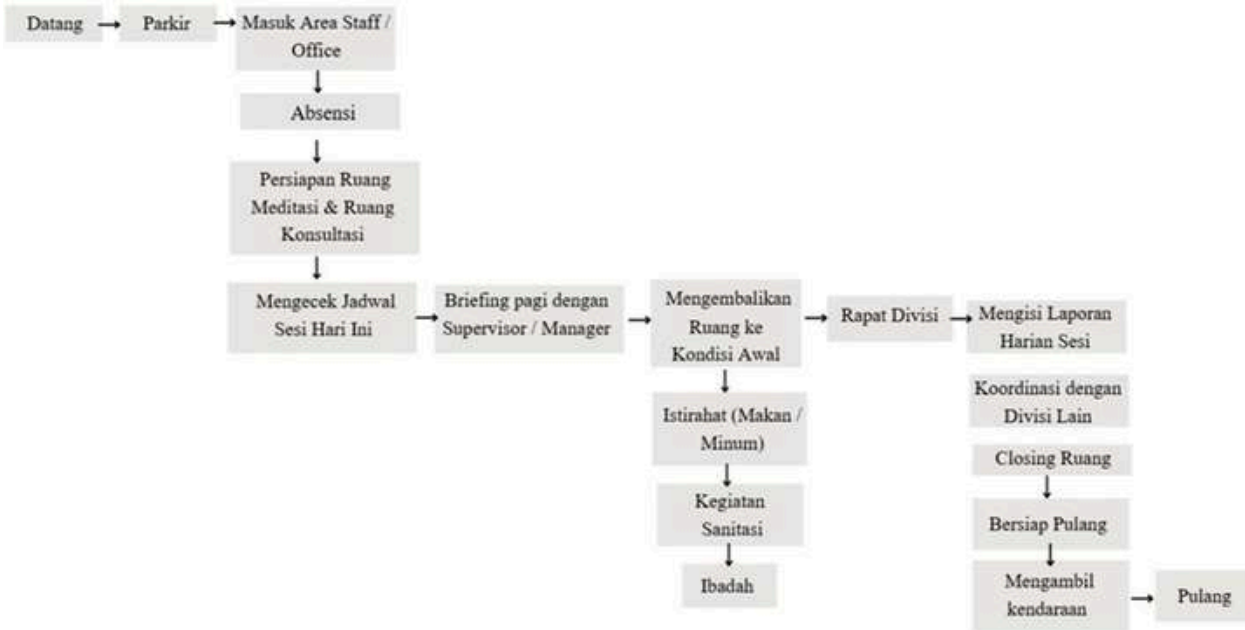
Datang

Parkir

Masuk Area Staff / Office

Absensi

Persiapan Ruang Meditasi & Ruang Konsultasi

Mengecek Jadwal Sesi Hari Ini

Briefing pagi dengan Supervisor / Manager

Mengembalikan Ruang ke Kondisi Awal

Istirahat (Makan / Minum)

Kegiatan Sanitasi

Ibadah

Rapat Divisi

Mengisi Laporan Harian Sesi

Koordinasi dengan Divisi Lain

Closing Ruang

Bersiap Pulang

Mengambil kendaraan

Pulang